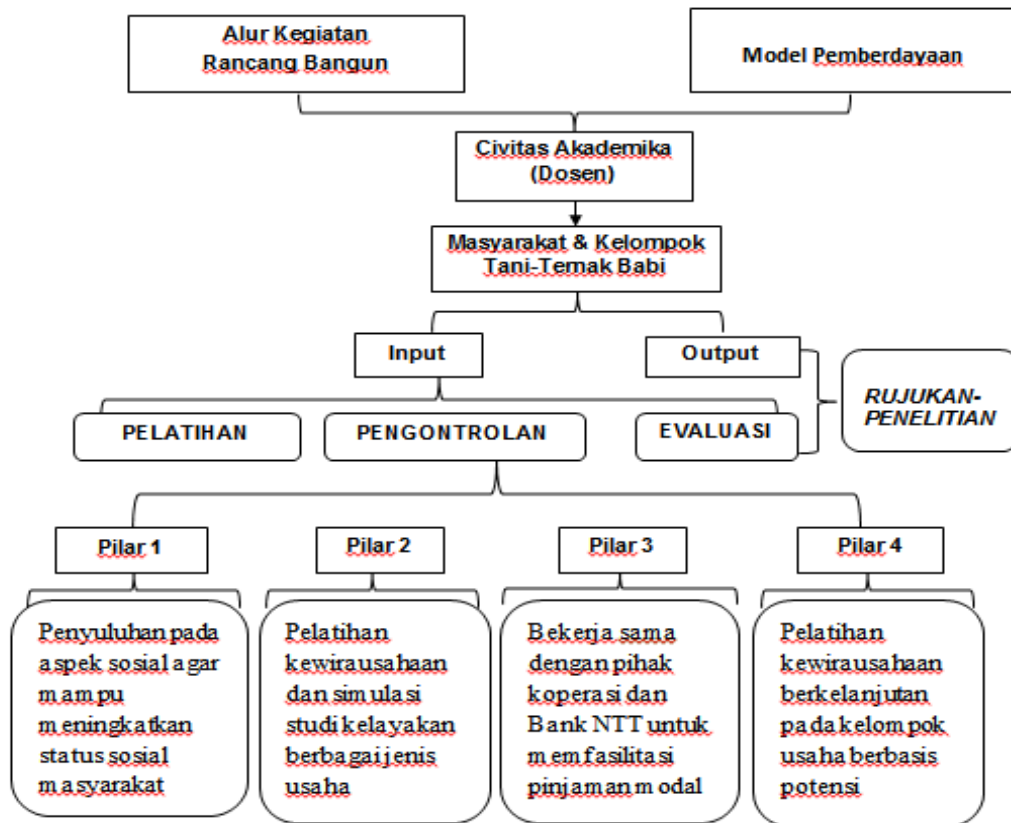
Alur Kegiatan Rancang Bangun

Model Pemberdayaan

Civitas Akademika (Dosen)

Masyarakat & Kelompok Tani-Ternak Babi

Input

Output

RUJUKAN-PENELITIAN

PELATIHAN

PENGONTROLAN

EVALUASI

Pilar 1

Pilar 2

Pilar 3

Pilar 4

Penyuluhan pada aspek sosial agar mampu meningkatkan status sosial masyarakat

Pelatihan kewirausahaan dan simulasi studi kelayakan berbagai jenis usaha

Bekerja sama dengan pihak koperasi dan Bank NTT untuk memfasilitasi pinjaman modal

Pelatihan kewirausahaan berkelanjutan pada kelompok usaha berbasis potensi